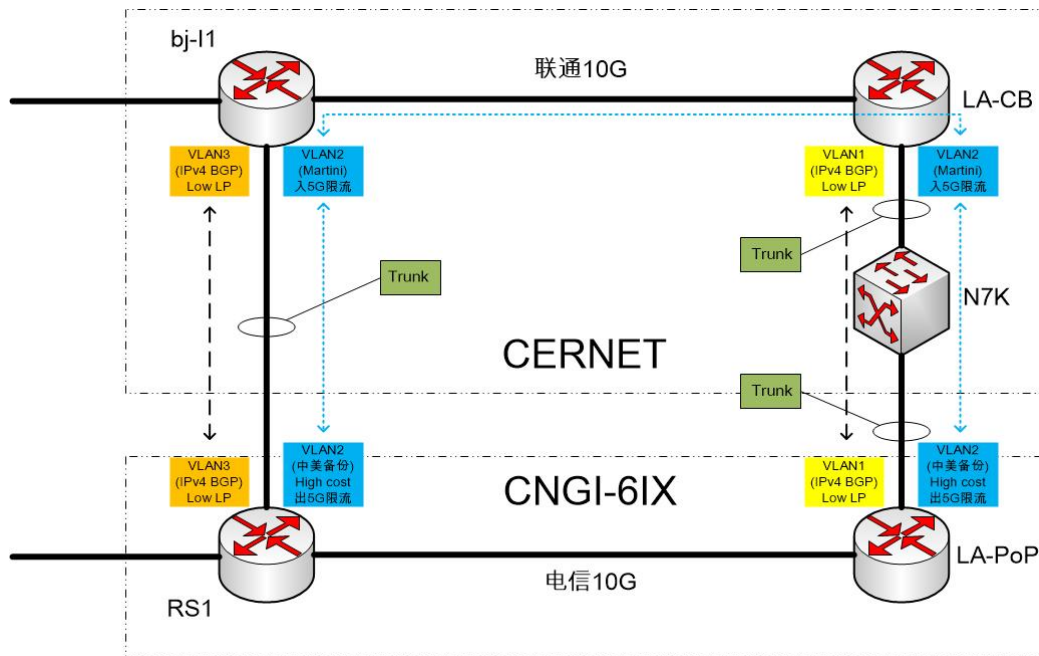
bj-I1

联通10G

LA-CB

VLAN3 (IPv4 BGP) Low LP

VLAN2 (Martini) 入5G限流

VLAN1 (IPv4 BGP) Low LP

VLAN2 (Martini) 入5G限流

Trunk

Trunk

N7K

CERNET

Trunk

VLAN3 (IPv4 BGP) Low LP

VLAN2 (中美备份) High cost 出5G限流

CNGI-6IX

VLAN1 (IPv4 BGP) Low LP

VLAN2 (中美备份) High cost 出5G限流

LA-PoP

RS1

电信10G